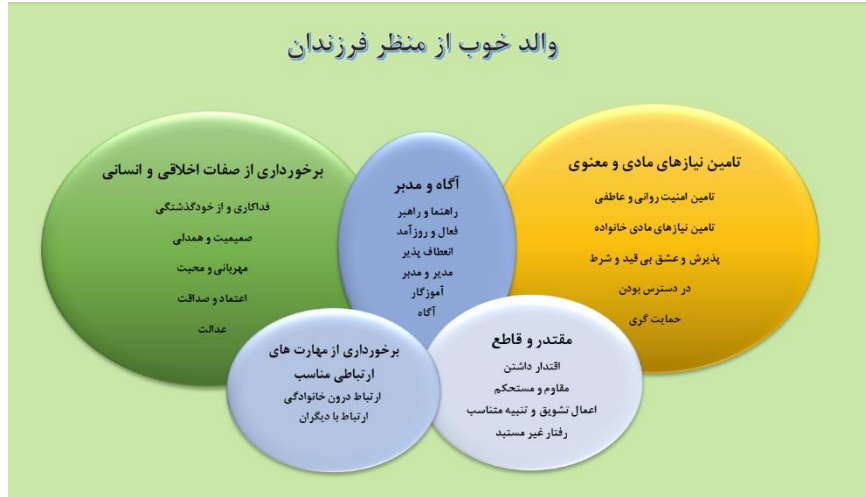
والد خوب از منظر فرزندان

تامین نیازهای مادی و معنوی

تامین امنیت روانی و عاطفی

تامین نیازهای مادی خانواده

پذیرش و عشق بی قید و شرط

در دسترس بودن

حمایت گری

آگاه و مدبر

راهنما و راهبر

فعال و روزآمد

انعطاف پذیر

مدیر و مدبر

آموزگار

آگاه

برخورداری از صفات اخلاقی و انسانی

فداکاری و از خودگذشتگی

صمیمیت و همدلی

مهربانی و محبت

اعتماد و صداقت

عدالت

برخورداری از مهارت های ارتباطی مناسب

ارتباط درون خانوادگی

ارتباط با دیگران

مقتدر و قاطع

اقتدار داشتن

مقاوم و مستحکم

اعمال تشویق و تنبیه متناسب

رفتار غیر مستبد